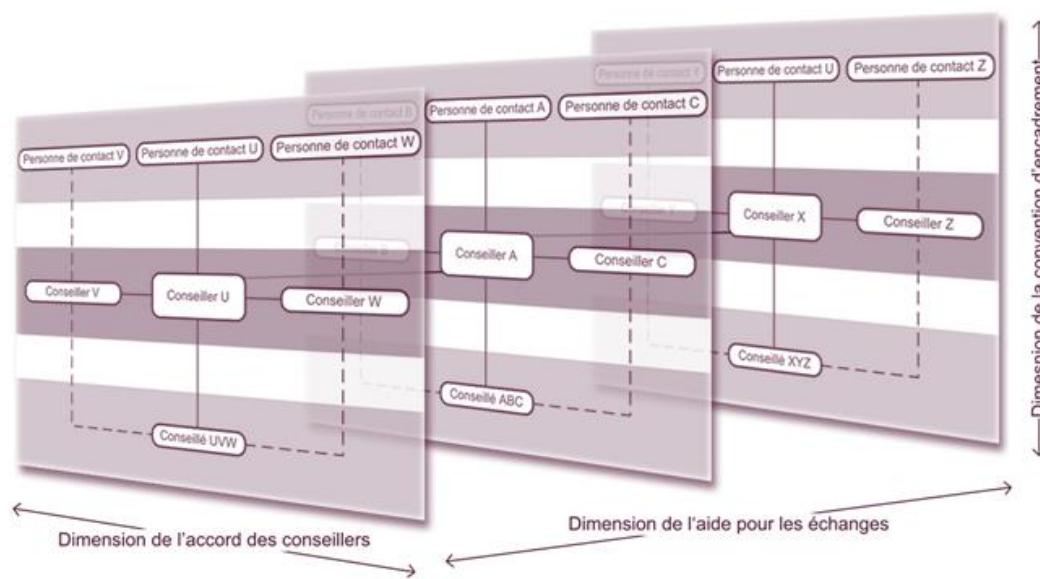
Personne de contact V
Personne de contact U
Personne de contact W
Personne de contact B
Conseiller V
Conseiller U
Conseiller W
Conseillé UVW

Personne de contact Y
Personne de contact A
Personne de contact C
Conseiller A
Conseiller C
Conseillé ABC

Personne de contact U
Personne de contact Z
Conseiller X
Conseiller Z
Conseillé XYZ

Dimension de la convention d'encadrement

Dimension de l'accord des conseillers

Dimension de l'aide pour les échanges